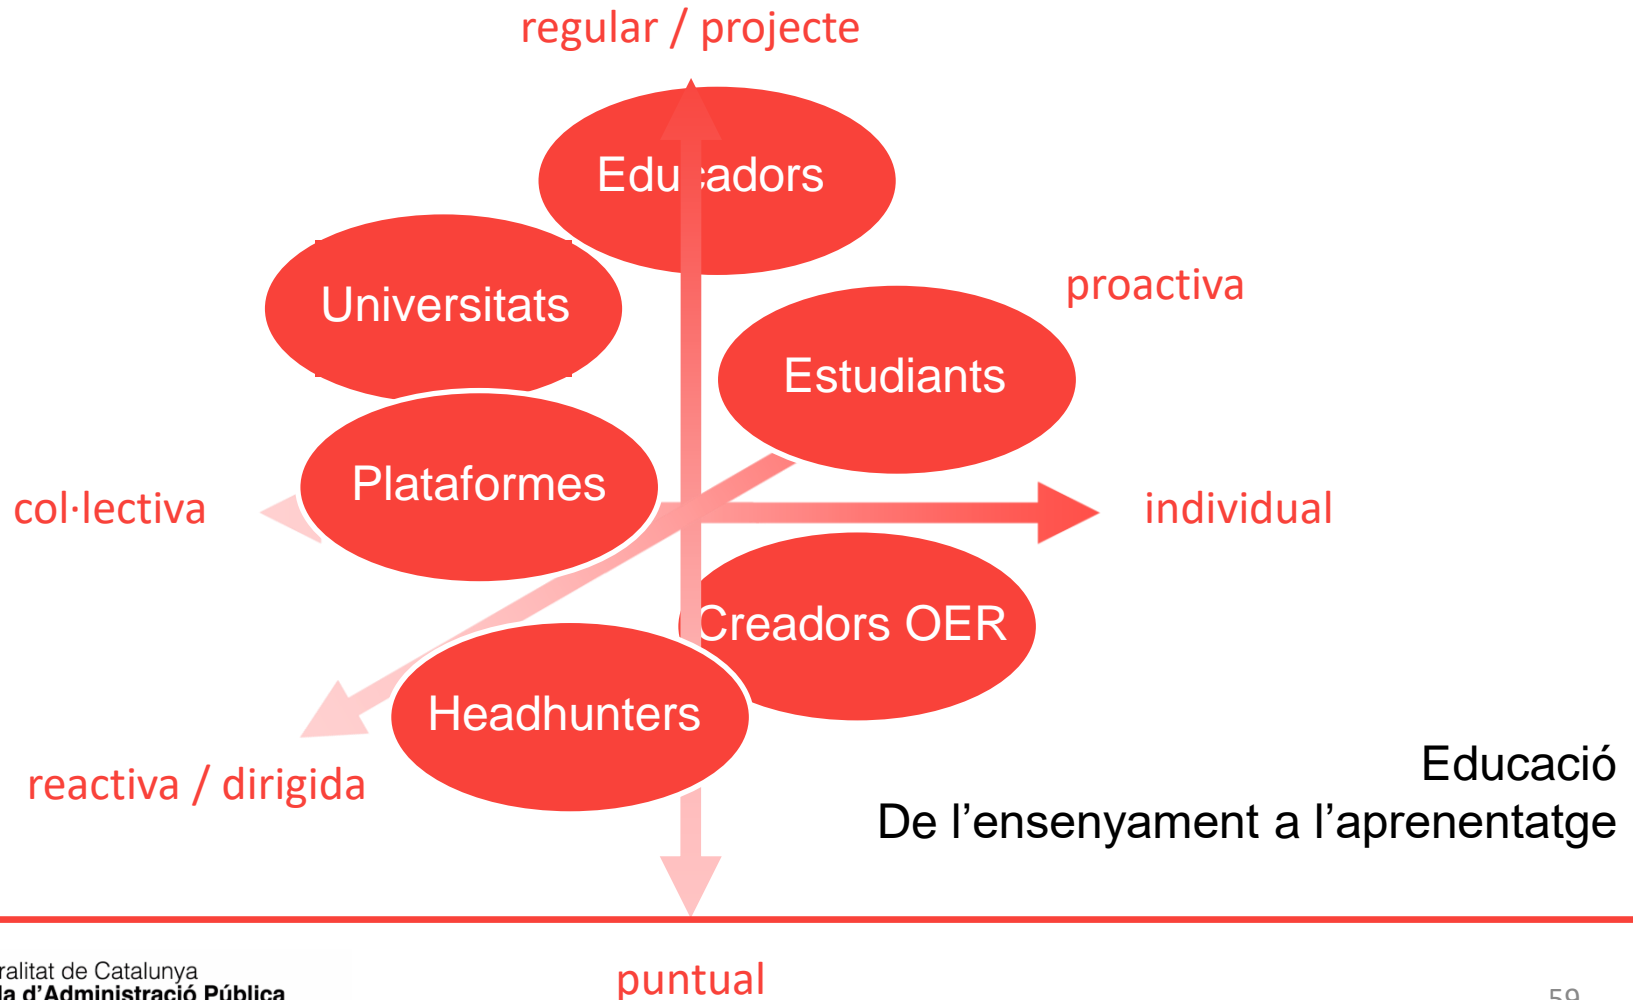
regular / projecte

Edu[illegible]adors

Universitats

proactiva

Estudiants

Plataformes

col·lectiva

individual

Creadors OER

Headhunters

reactiva / dirigida

Educació
De l'ensenyament a l'aprenentatge

ralitat de Catalunya
la d'Administració Pública

puntual

59